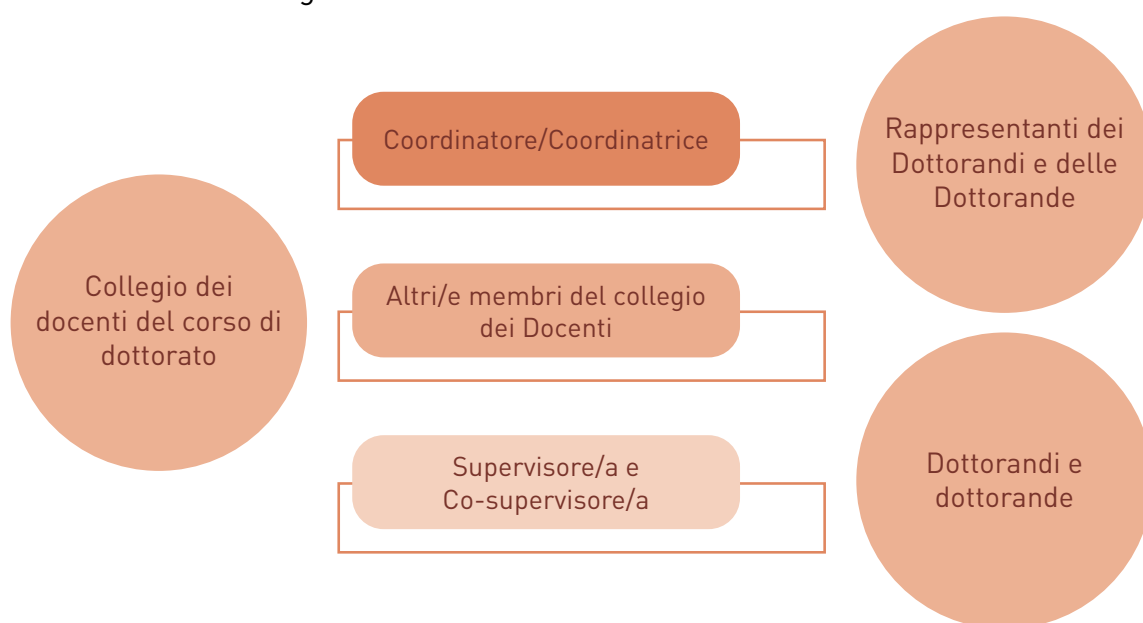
Collegio dei docenti del corso di dottorato

Coordinatore/Coordinatrice

Altri/e membri del collegio dei Docenti

Supervisore/a e Co-supervisore/a

Rappresentanti dei Dottorandi e delle Dottorande

Dottorandi e dottorande